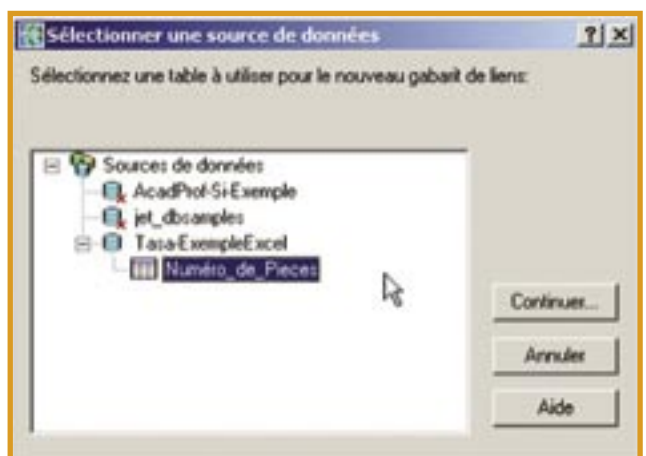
Sélectionner une source de données

?

×

Sélectionnez une table à utiliser pour le nouveau gabarit de liens:

Sources de données
AcadProf-Si-Exemple
jet_dbsamples
Tasa-ExempleExcel
Numéro_de_Pieces

Continuer...

Annuler

Aide